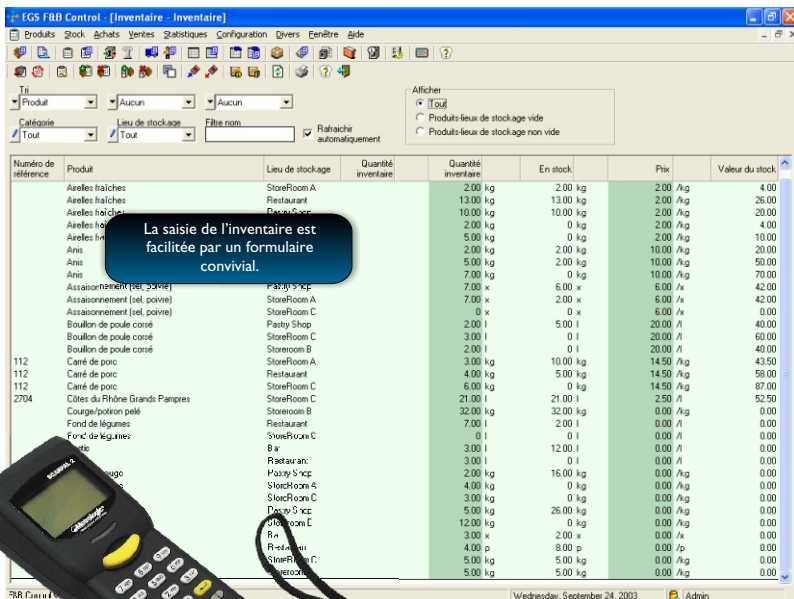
EGS F&B Control - [Inventaire - Inventaire]

Produits Stock Achats Ventes Statistiques Configuration Divers Fenêtre Aide

Tri
Produit | Aucun | Aucun

Catégorie | Lieu de stockage | Filtre nom
Tout | Tout | Rafraichir automatiquement

Afficher
Tout
Produits-lieux de stockage vide
Produits-lieux de stockage non vide

La saisie de l'inventaire est facilitée par un formulaire convivial.

| Numéro de référence | Produit | Lieu de stockage | Quantité inventaire | Quantité inventaire | En stock | Prix | Valeur du stock |
|---|---|---|---|---|---|---|---|
| | Airelles fraîches | StoreRoom A | | 2.00 kg | 2.00 kg | 2.00 /kg | 4.00 |
| | Airelles fraîches | Restaurant | | 13.00 kg | 13.00 kg | 2.00 /kg | 26.00 |
| | Airelles fraîches | Pastry Shop | | 10.00 kg | 10.00 kg | 2.00 /kg | 20.00 |
| | Airelles fra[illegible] | | | 2.00 kg | 0 kg | 2.00 /kg | 4.00 |
| | Airelles fra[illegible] | | | 5.00 kg | 0 kg | 2.00 /kg | 10.00 |
| | Anis | | | 2.00 kg | 2.00 kg | 10.00 /kg | 20.00 |
| | Anis | | | 5.00 kg | 2.00 kg | 10.00 /kg | 50.00 |
| | Anis | | | 7.00 kg | 0 kg | 10.00 /kg | 70.00 |
| | Assaisonnement (sel, poivre) | Pastry Shop | | 7.00 x | 6.00 x | 6.00 /x | 42.00 |
| | Assaisonnement (sel, poivre) | StoreRoom A | | 7.00 x | 2.00 x | 6.00 /x | 42.00 |
| | Assaisonnement (sel, poivre) | StoreRoom C | | 0 x | 0 x | 6.00 /x | 0.00 |
| | Bouillon de poule corsé | Pastry Shop | | 2.00 l | 5.00 l | 20.00 /l | 40.00 |
| | Bouillon de poule corsé | StoreRoom C | | 3.00 l | 0 l | 20.00 /l | 60.00 |
| | Bouillon de poule corsé | Storeroom B | | 2.00 l | 0 l | 20.00 /l | 40.00 |
| 112 | Carré de porc | StoreRoom A | | 3.00 kg | 10.00 kg | 14.50 /kg | 43.50 |
| 112 | Carré de porc | Restaurant | | 4.00 kg | 5.00 kg | 14.50 /kg | 58.00 |
| 112 | Carré de porc | StoreRoom C | | 6.00 kg | 0 kg | 14.50 /kg | 87.00 |
| 2704 | Côtes du Rhône Grands Pampres | StoreRoom C | | 21.00 l | 21.00 l | 2.50 /l | 52.50 |
| | Courge/potiron pelé | Storeroom B | | 32.00 kg | 32.00 kg | 0.00 /kg | 0.00 |
| | Fond de légumes | Restaurant | | 7.00 l | 2.00 l | 0.00 /l | 0.00 |
| | Fond de légumes | StoreRoom C | | 0 l | 0 l | 0.00 /l | 0.00 |
| | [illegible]tic | Bar | | 3.00 l | 12.00 l | 0.00 /l | 0.00 |
| | | Restaurant | | 3.00 l | 0 l | 0.00 /l | 0.00 |
| | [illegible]ouge | Pastry Shop | | 2.00 kg | 16.00 kg | 0.00 /kg | 0.00 |
| | | StoreRoom A | | 4.00 kg | 0 kg | 0.00 /kg | 0.00 |
| | | StoreRoom C | | 3.00 kg | 0 kg | 0.00 /kg | 0.00 |
| | | Pastry Shop | | 5.00 kg | 26.00 kg | 0.00 /kg | 0.00 |
| | | Storeroom B | | 12.00 kg | 0 kg | 0.00 /kg | 0.00 |
| | | Bar | | 3.00 x | 2.00 x | 0.00 /x | 0.00 |
| | | Restaurant | | 4.00 p | 8.00 p | 0.00 /p | 0.00 |
| | | StoreRoom C | | 5.00 kg | 5.00 kg | 0.00 /kg | 0.00 |
| | | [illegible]eroom | | 5.00 kg | 5.00 kg | 0.00 /kg | 0.00 |

F&B Control | Wednesday, September 24, 2003 | Admin